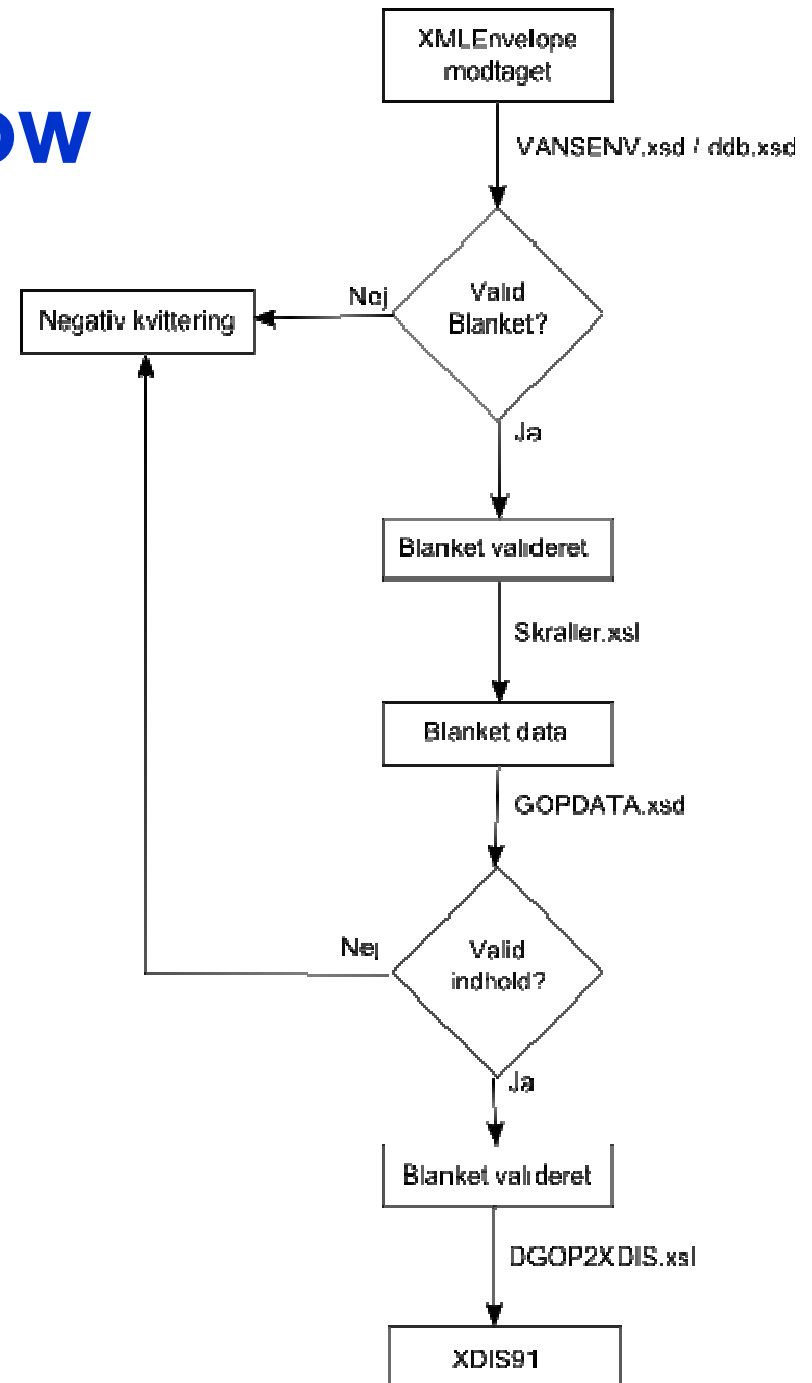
ow

XMLEnvelope modtaget

VANSENV.xsd / ddb.xsd

Valid Blanket?

Nej

Negativ kvittering

Ja

Blanket valideret

Skraller.xsl

Blanket data

GOPDATA.xsd

Valid indhold?

Nej

Ja

Blanket valideret

DGOP2XDIS.xsl

XDIS91